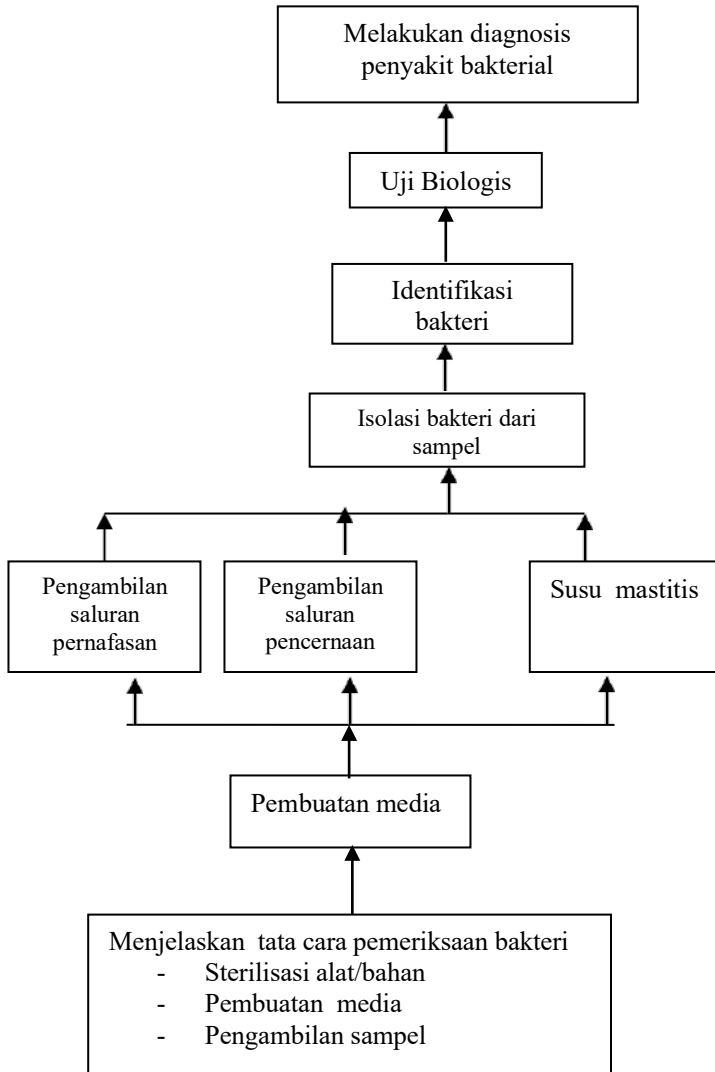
Melakukan diagnosis penyakit bakterial

Uji Biologis

Identifikasi bakteri

Isolasi bakteri dari sampel

Pengambilan saluran pernafasan

Pengambilan saluran pencernaan

Susu mastitis

Pembuatan media

Menjelaskan tata cara pemeriksaan bakteri
- Sterilisasi alat/bahan
- Pembuatan media
- Pengambilan sampel